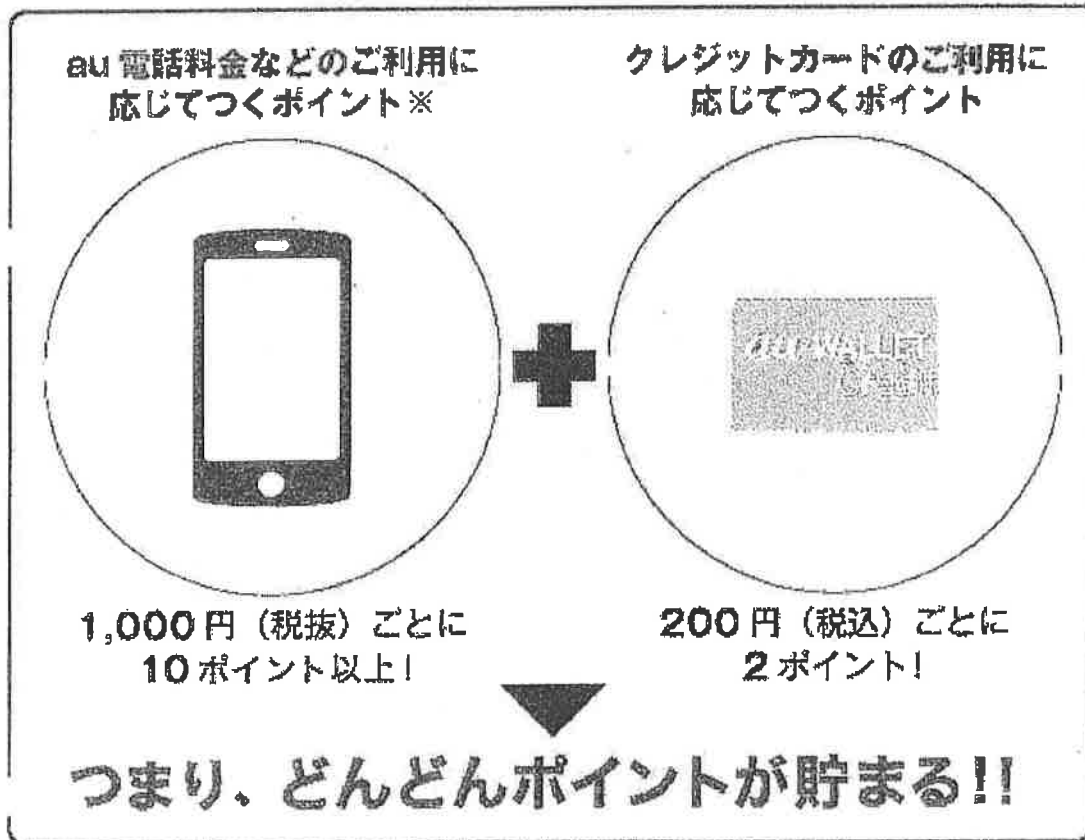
au 電話料金などのご利用に応じてつくポイント※

クレジットカードのご利用に応じてつくポイント

au WALLET
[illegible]

1,000 円（税抜）ごとに 10 ポイント以上！

200 円（税込）ごとに 2 ポイント！

つまり、どんどんポイントが貯まる!!